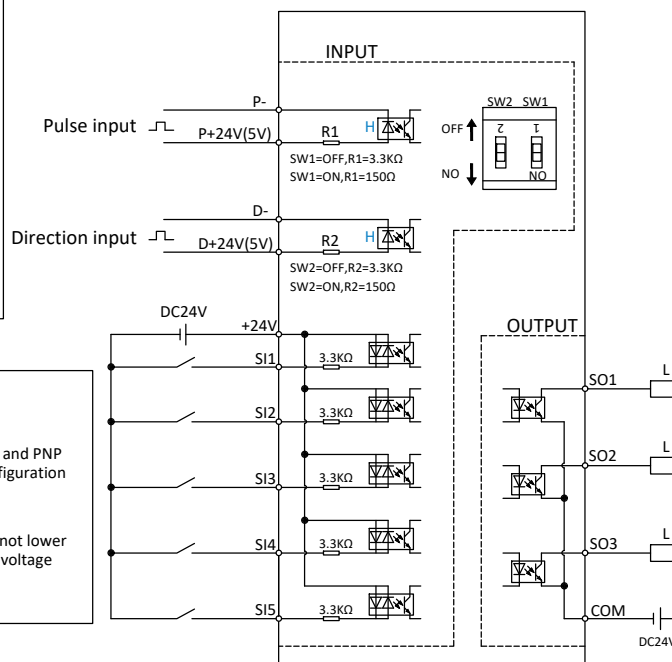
INPUT

P-

Pulse input

P+24V(5V)

R1

H

SW2 SW1

OFF

2

1

NO

NO

SW1=OFF,R1=3.3KΩ
SW1=ON,R1=150Ω

D-

Direction input

D+24V(5V)

R2

H

SW2=OFF,R2=3.3KΩ
SW2=ON,R2=150Ω

DC24V

+24V

OUTPUT

SI1

3.3KΩ

SO1

L

SI2

3.3KΩ

and PNP
figuration

SI3

3.3KΩ

SO2

L

not lower
voltage

SI4

3.3KΩ

SO3

L

SI5

3.3KΩ

COM

DC24V